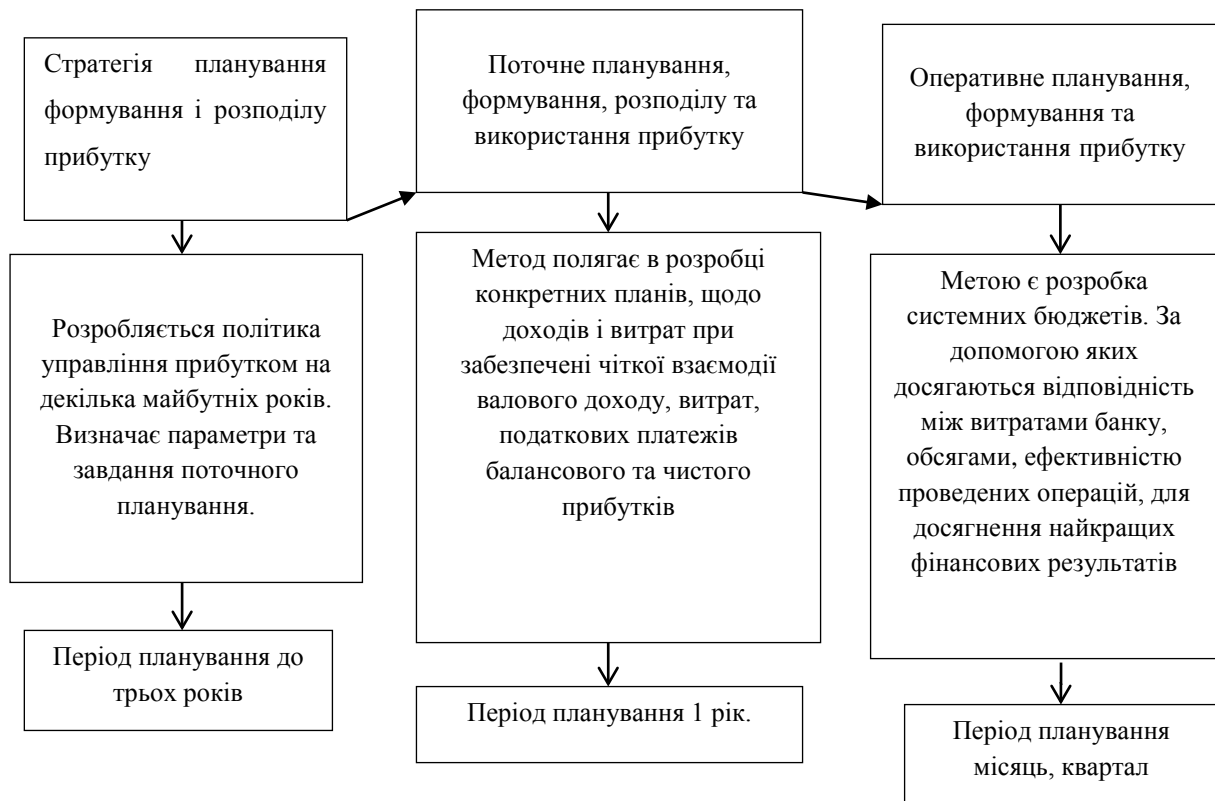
Стратегія планування формування і розподілу прибутку

Розробляється політика управління прибутком на декілька майбутніх років. Визначає параметри та завдання поточного планування.

Період планування до трьох років

Поточне планування, формування, розподілу та використання прибутку

Метод полягає в розробці конкретних планів, щодо доходів і витрат при забезпечені чіткої взаємодії валового доходу, витрат, податкових платежів балансового та чистого прибутків

Період планування 1 рік.

Оперативне планування, формування та використання прибутку

Метою є розробка системних бюджетів. За допомогою яких досягаються відповідність між витратами банку, обсягами, ефективністю проведених операцій, для досягнення найкращих фінансових результатів

Період планування місяць, квартал